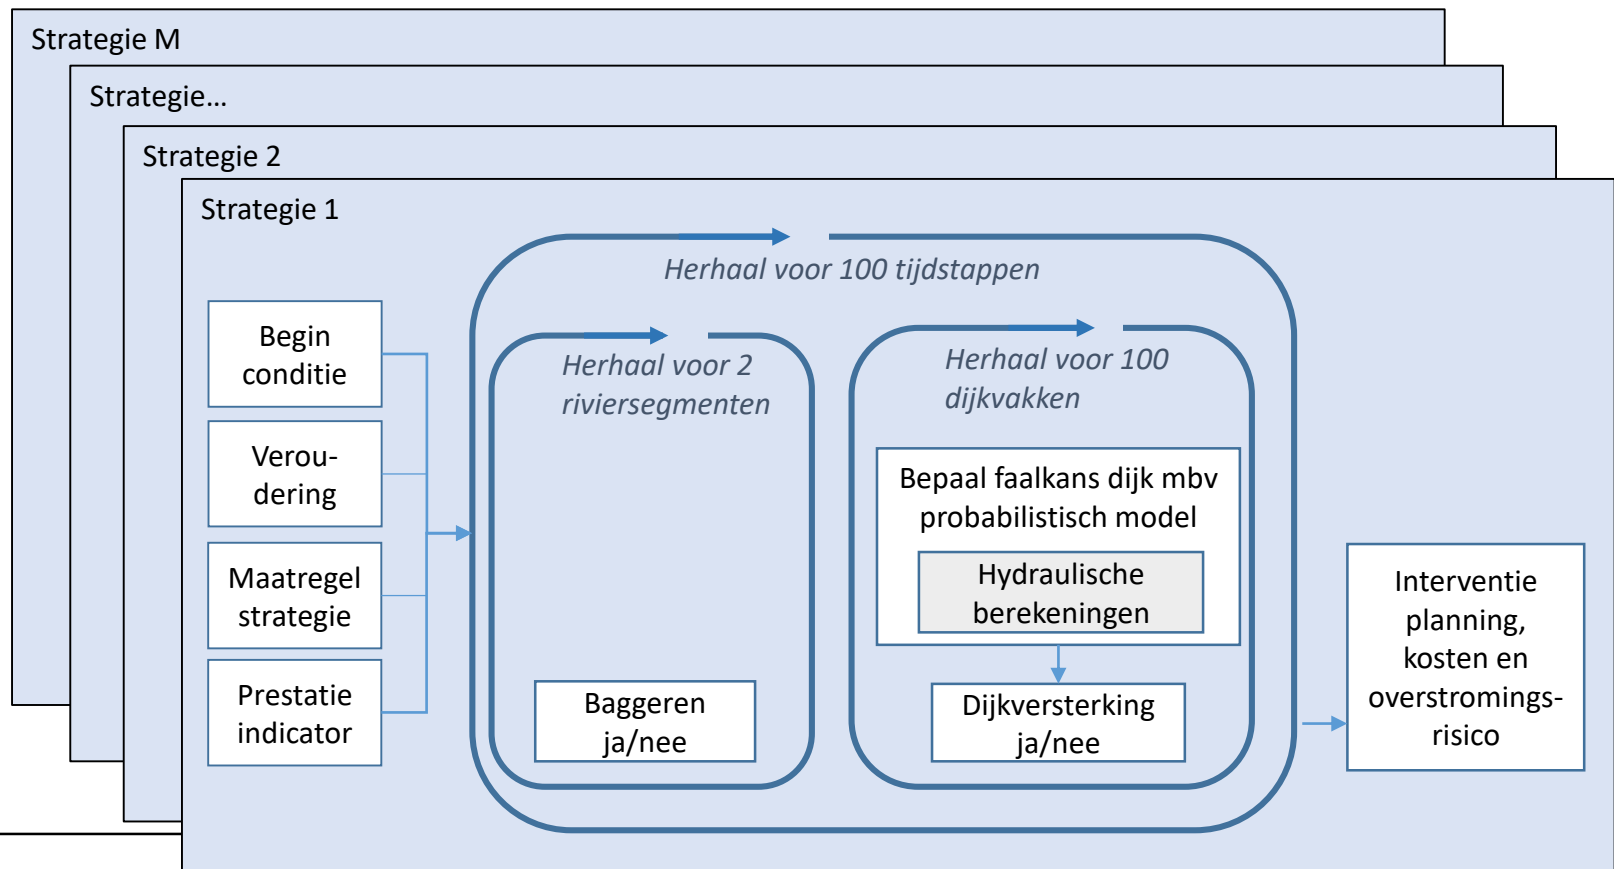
Strategie M

Strategie…

Strategie 2

Strategie 1

Herhaal voor 100 tijdstappen

Begin conditie

Verou-dering

Maatregel strategie

Prestatie indicator

Herhaal voor 2 riviersegmenten

Baggeren ja/nee

Herhaal voor 100 dijkvakken

Bepaal faalkans dijk mbv probabilistisch model

Hydraulische berekeningen

Dijkversterking ja/nee

Interventie planning, kosten en overstromings-risico